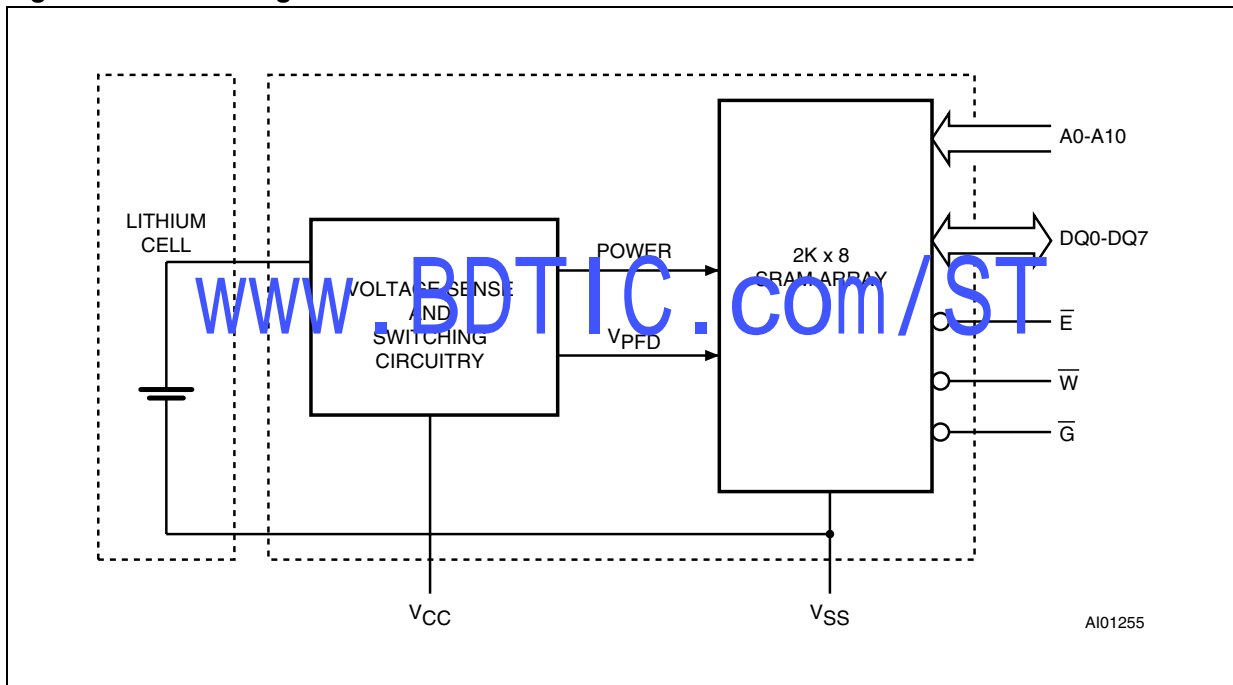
LITHIUM CELL

VOLTAGE SENSE AND SWITCHING CIRCUITRY

POWER

$V_{PFD}$

2K x 8 SRAM ARRAY

A0-A10

DQ0-DQ7

$\overline{E}$

$\overline{W}$

$\overline{G}$

$V_{CC}$

$V_{SS}$

AI01255

www.BDTIC.com/ST